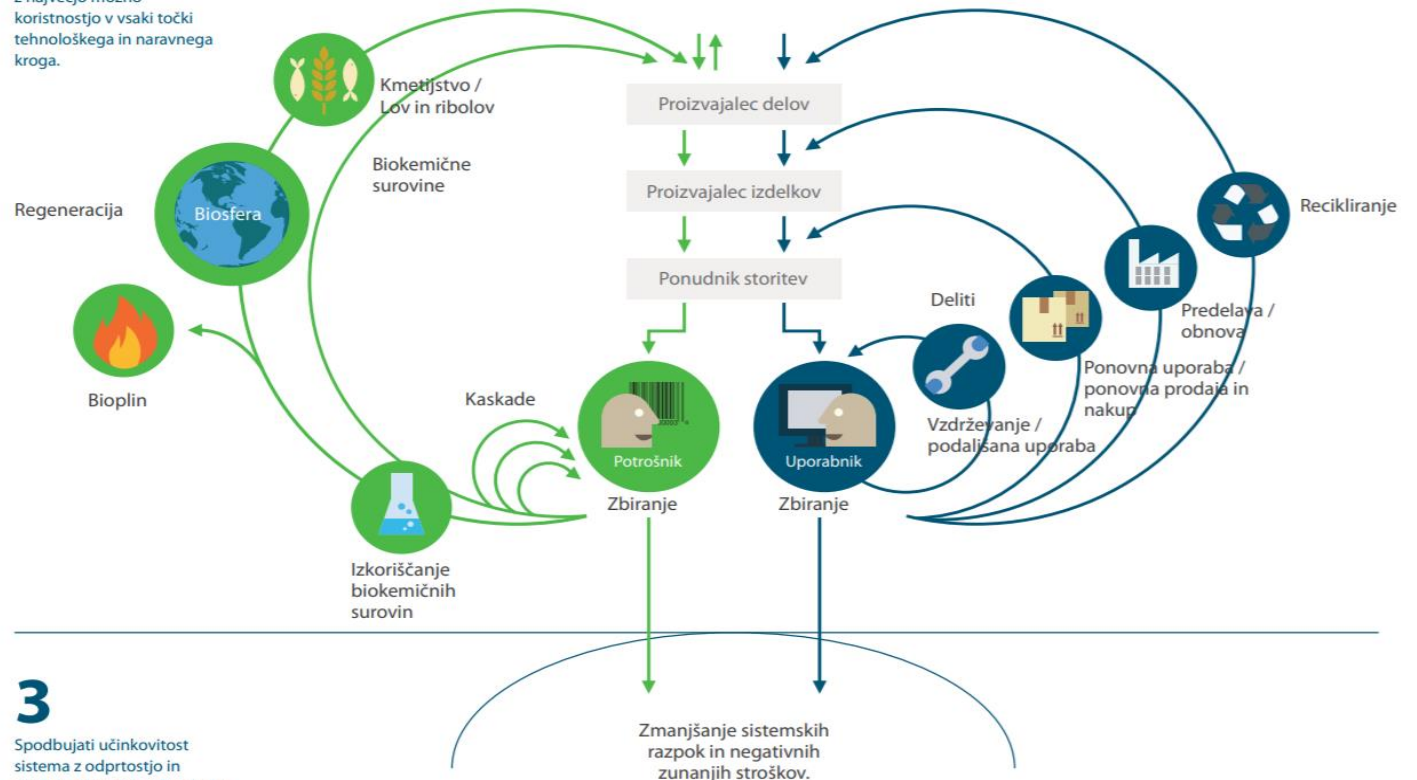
z največjo možno koristnostjo v vsaki točki tehnološkega in naravnega kroga.

Kmetijstvo / Lov in ribolov

Biokemične surovine

Regeneracija

Biosfera

Bioplin

Kaskade

Izkoriščanje biokemičnih surovin

Proizvajalec delov

Proizvajalec izdelkov

Ponudnik storitev

Potrošnik

Zbiranje

Uporabnik

Zbiranje

Deliti

Vzdrževanje / podaljšana uporaba

Ponovna uporaba / ponovna prodaja in nakup

Predelava / obnova

Recikliranje

3

Spodbujati učinkovitost sistema z odprtostjo in

Zmanjšanje sistemskih razpok in negativnih zunanjih stroškov.